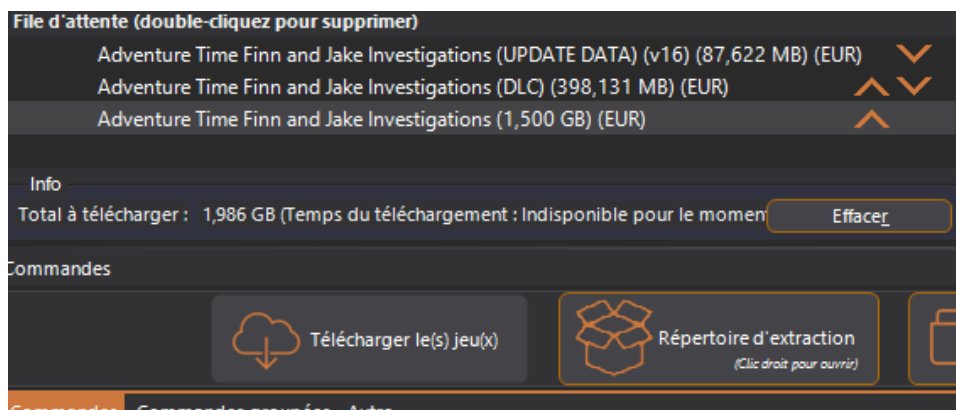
File d'attente (double-cliquez pour supprimer)

Adventure Time Finn and Jake Investigations (UPDATE DATA) (v16) (87,622 MB) (EUR)

Adventure Time Finn and Jake Investigations (DLC) (398,131 MB) (EUR)

Adventure Time Finn and Jake Investigations (1,500 GB) (EUR)

Info

Total à télécharger : 1,986 GB (Temps du téléchargement : Indisponible pour le momen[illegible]

Effacer

Commandes

Télécharger le(s) jeu(x)

Répertoire d'extraction

(Clic droit pour ouvrir)

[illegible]